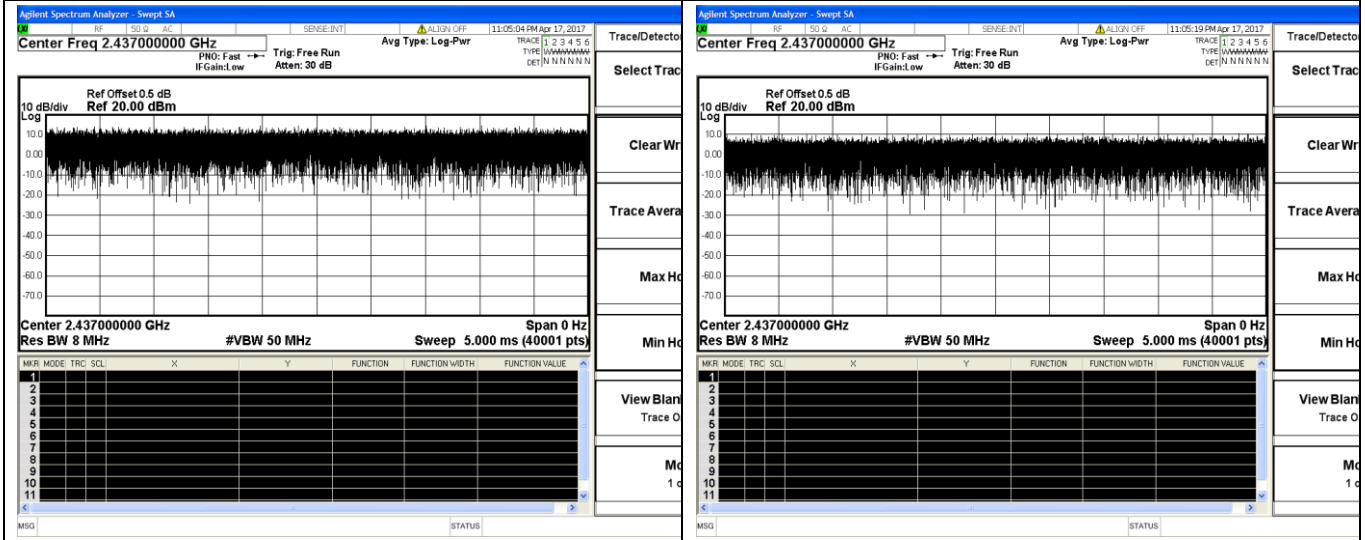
Agilent Spectrum Analyzer - Swept SA
RF 50 Ω AC SENSE:INT ALIGN OFF 11:05:04 PM Apr 17, 2017
Center Freq 2.437000000 GHz
PNO: Fast IFGain:Low
Trig: Free Run
Atten: 30 dB
Avg Type: Log-Pwr
TRACE 1 2 3 4 5 6
TYPE WWWWWW
DET N N N N N N
Trace/Detector
Select Trac
Ref Offset 0.5 dB
10 dB/div Ref 20.00 dBm
Log
10.0
0.00
-10.0
-20.0
-30.0
-40.0
-50.0
-60.0
-70.0
Center 2.437000000 GHz
Res BW 8 MHz
#VBW 50 MHz
Span 0 Hz
Sweep 5.000 ms (40001 pts)
Clear Wr
Trace Avera
Max Ho
Min Ho
View Blan
Trace O
Mo
1 c
MKR MODE TRC SCL X Y FUNCTION FUNCTION WIDTH FUNCTION VALUE
1
2
3
4
5
6
7
8
9
10
11
MSG STATUS

Agilent Spectrum Analyzer - Swept SA
RF 50 Ω AC SENSE:INT ALIGN OFF 11:05:19 PM Apr 17, 2017
Center Freq 2.437000000 GHz
PNO: Fast IFGain:Low
Trig: Free Run
Atten: 30 dB
Avg Type: Log-Pwr
TRACE 1 2 3 4 5 6
TYPE WWWWWW
DET N N N N N N
Trace/Detector
Select Trac
Ref Offset 0.5 dB
10 dB/div Ref 20.00 dBm
Log
10.0
0.00
-10.0
-20.0
-30.0
-40.0
-50.0
-60.0
-70.0
Center 2.437000000 GHz
Res BW 8 MHz
#VBW 50 MHz
Span 0 Hz
Sweep 5.000 ms (40001 pts)
Clear Wr
Trace Avera
Max Ho
Min Ho
View Blan
Trace O
Mo
1 c
MKR MODE TRC SCL X Y FUNCTION FUNCTION WIDTH FUNCTION VALUE
1
2
3
4
5
6
7
8
9
10
11
MSG STATUS